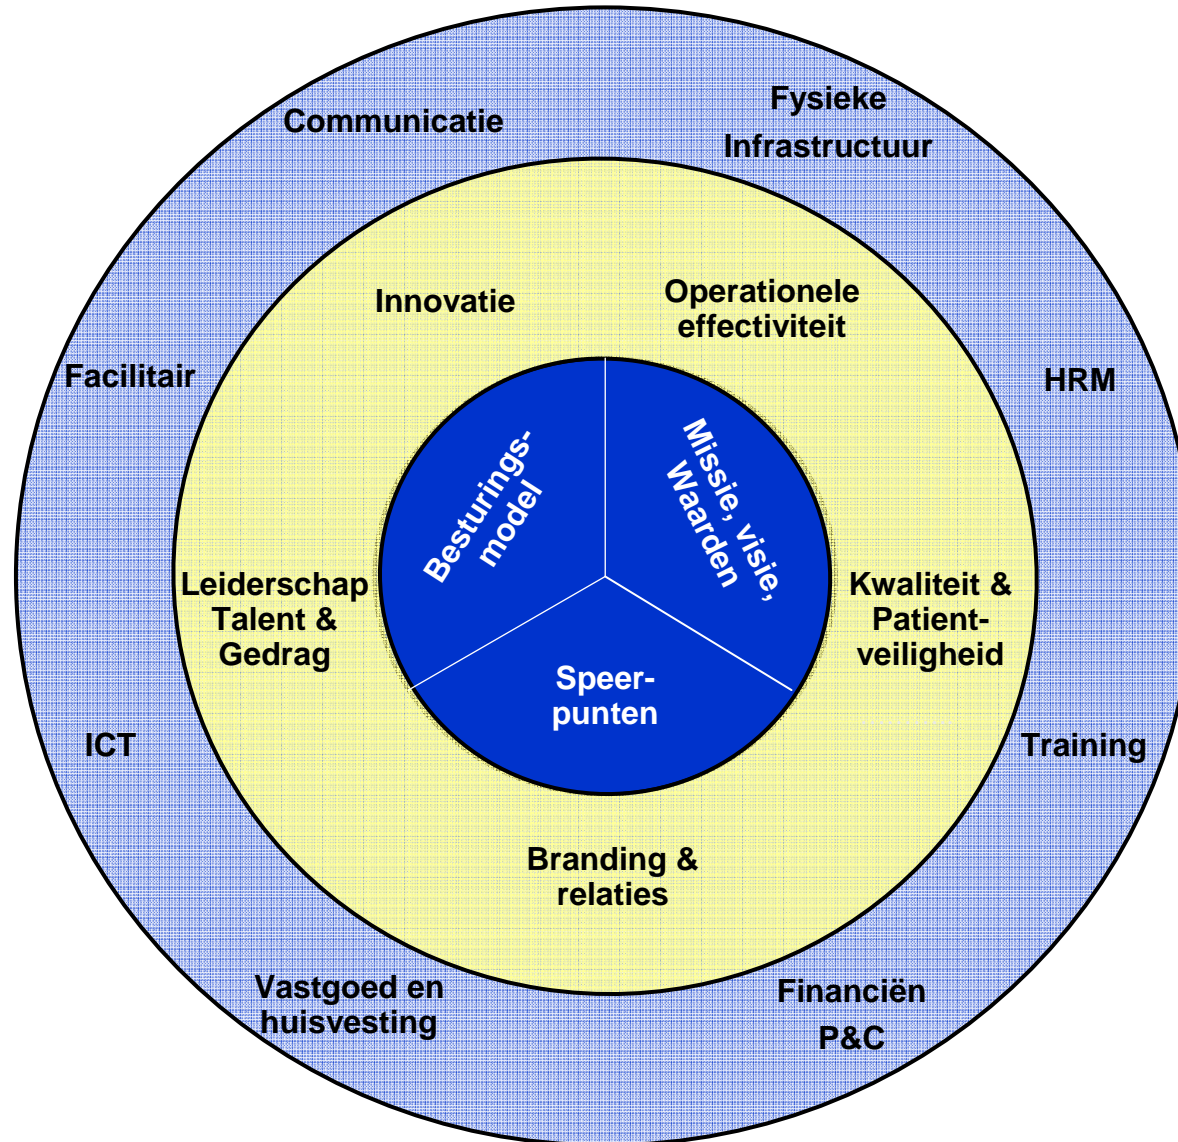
Communicatie

Fysieke Infrastructuur

Innovatie

Operationele effectiviteit

Facilitair

HRM

Besturings-model

Missie, visie, Waarden

Leiderschap Talent & Gedrag

Kwaliteit & Patient-veiligheid

Speer-punten

ICT

Training

Branding & relaties

Vastgoed en huisvesting

Financiën P&C